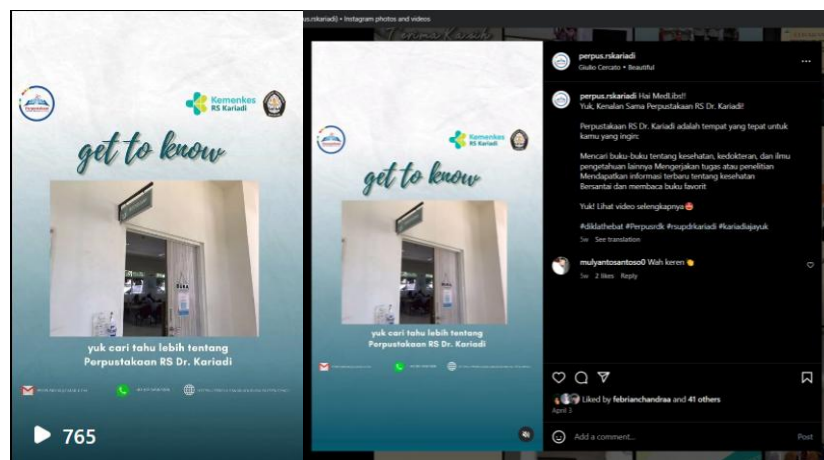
Kemenkes RS Kariadi

get to know

yuk cari tahu lebih tentang Perpustakaan RS Dr. Kariadi

765

us.rskariadi) • Instagram photos and videos

Kemenkes RS Kariadi

get to know

yuk cari tahu lebih tentang Perpustakaan RS Dr. Kariadi

perpus.rskariadi
Giulio Cercato • Beautiful

perpus.rskariadi Hai MedLibs!!
Yuk, Kenalan Sama Perpustakaan RS Dr. Kariadi!

Perpustakaan RS Dr. Kariadi adalah tempat yang tepat untuk kamu yang ingin:

Mencari buku-buku tentang kesehatan, kedokteran, dan ilmu pengetahuan lainnya Mengerjakan tugas atau penelitian Mendapatkan informasi terbaru tentang kesehatan Bersantai dan membaca buku favorit

Yuk! Lihat video selengkapnya

#diklathebat #Perpusrdk #suspdrkariadi #kariadiajayuk
5w See translation

mulyantosantoso0 Wah keren
5w 2 likes Reply

Liked by febrianchandraa and 41 others
April 3

Add a comment...
Post